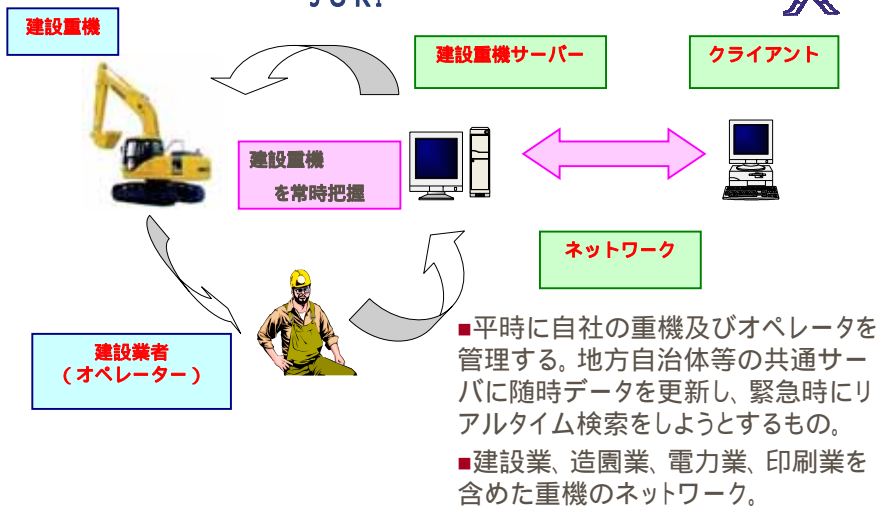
JUK?

建設重機

建設重機サーバー

クライアント

建設重機

を常時把握

ネットワーク

建設業者
（オペレーター）

■平時に自社の重機及びオペレータを管理する。地方自治体等の共通サーバに随時データを更新し、緊急時にリアルタイム検索をしようとするもの。

■建設業、造園業、電力業、印刷業を含めた重機のネットワーク。